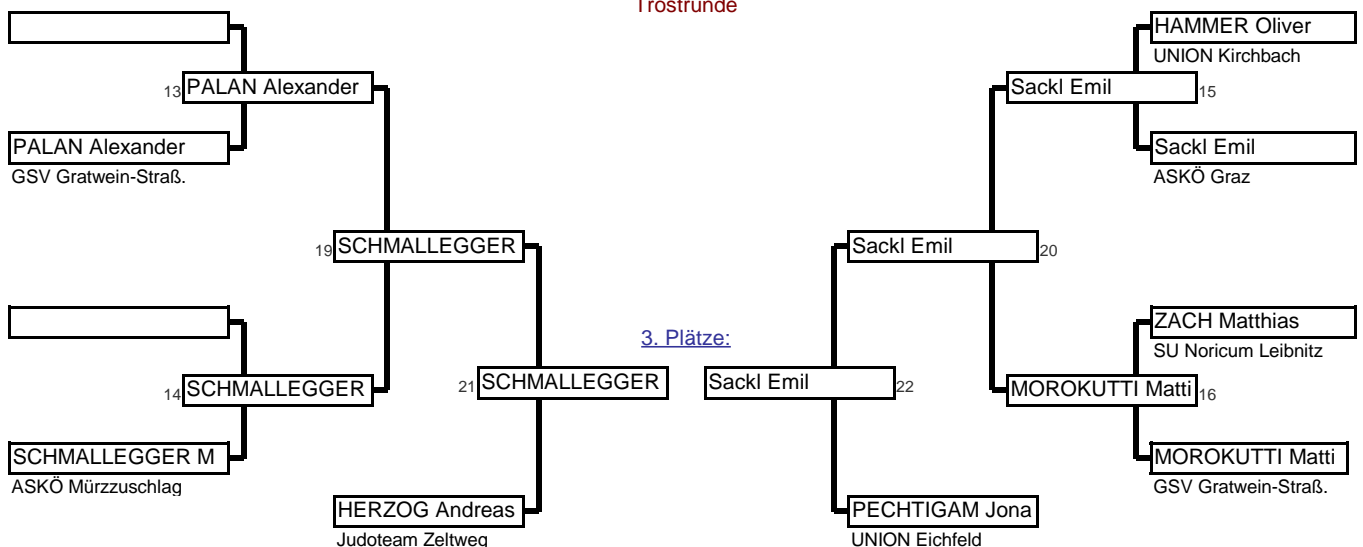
Trostrunde

13 PALAN Alexander

PALAN Alexander
GSV Gratwein-Straß.

19 SCHMALLEGGER

14 SCHMALLEGGER

SCHMALLEGGER M
ASKÖ Mürzzuschlag

21 SCHMALLEGGER

HERZOG Andreas
Judoteam Zeltweg

3. Plätze:

Sackl Emil 22

PECHTIGAM Jona
UNION Eichfeld

HAMMER Oliver
UNION Kirchbach

Sackl Emil 15

Sackl Emil
ASKÖ Graz

Sackl Emil 20

ZACH Matthias
SU Noricum Leibnitz

MOROKUTTI Matti 16

MOROKUTTI Matti
GSV Gratwein-Straß.